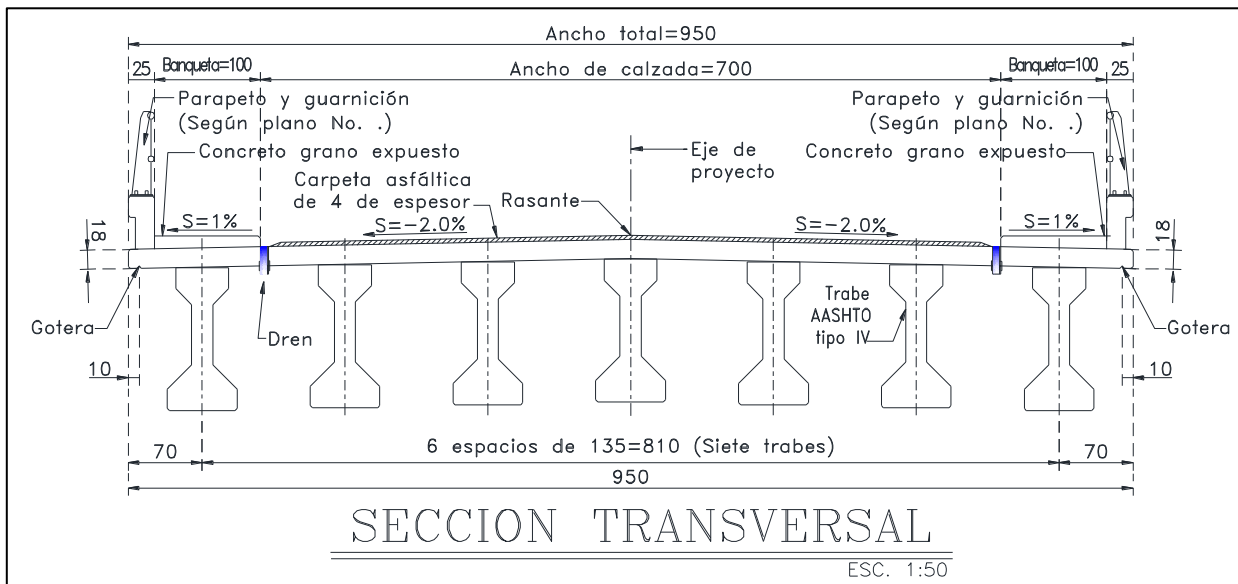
Ancho total=950

25 Banqueta=100

Ancho de calzada=700

Banqueta=100 25

Parapeto y guarnición (Según plano No. .)

Parapeto y guarnición (Según plano No. .)

Concreto grano expuesto

Eje de proyecto

Concreto grano expuesto

Carpeta asfáltica de 4 de espesor

Rasante

S=1%

S=-2.0%

S=-2.0%

S=1%

18

18

Gotera

Dren

Trabe AASHTO tipo IV

Gotera

10

10

70

6 espacios de 135=810 (Siete trabes)

70

950

SECCION TRANSVERSAL

ESC. 1:50